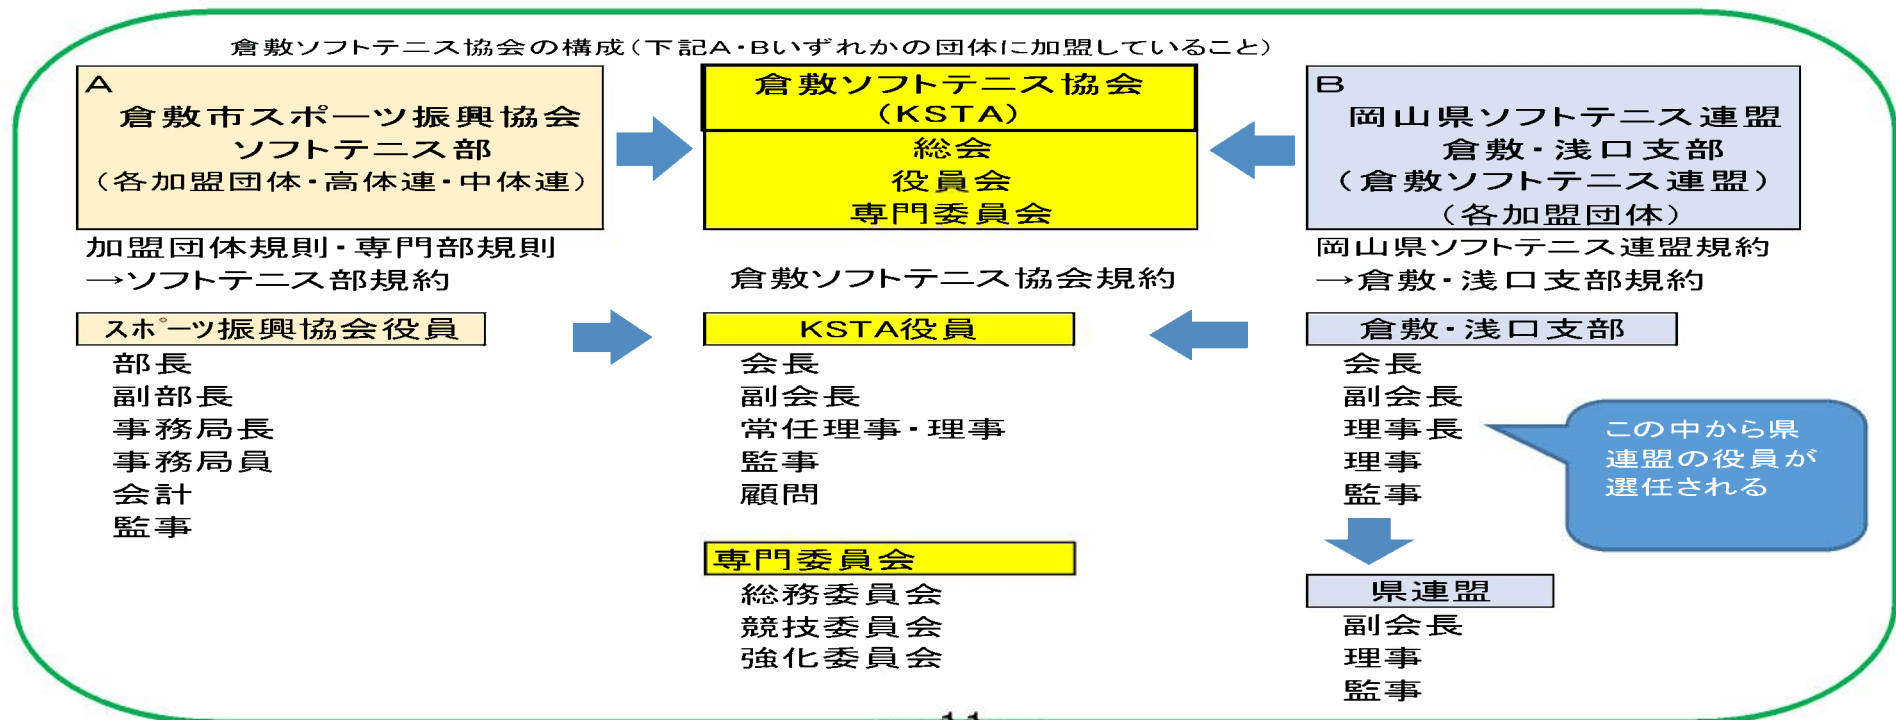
倉敷ソフトテニス協会の構成（下記A・Bいずれかの団体に加盟していること）

A
倉敷市スポーツ振興協会
ソフトテニス部
（各加盟団体・高体連・中体連）

加盟団体規則・専門部規則
→ソフトテニス部規約

倉敷ソフトテニス協会
（KSTA）
総会
役員会
専門委員会

倉敷ソフトテニス協会規約

B
岡山県ソフトテニス連盟
倉敷・浅口支部
（倉敷ソフトテニス連盟）
（各加盟団体）

岡山県ソフトテニス連盟規約
→倉敷・浅口支部規約

スポーツ振興協会役員
部長
副部長
事務局長
事務局員
会計
監事

KSTA役員
会長
副会長
常任理事・理事
監事
顧問

専門委員会
総務委員会
競技委員会
強化委員会

倉敷・浅口支部
会長
副会長
理事長
理事
監事

この中から県連盟の役員が選任される

県連盟
副会長
理事
監事